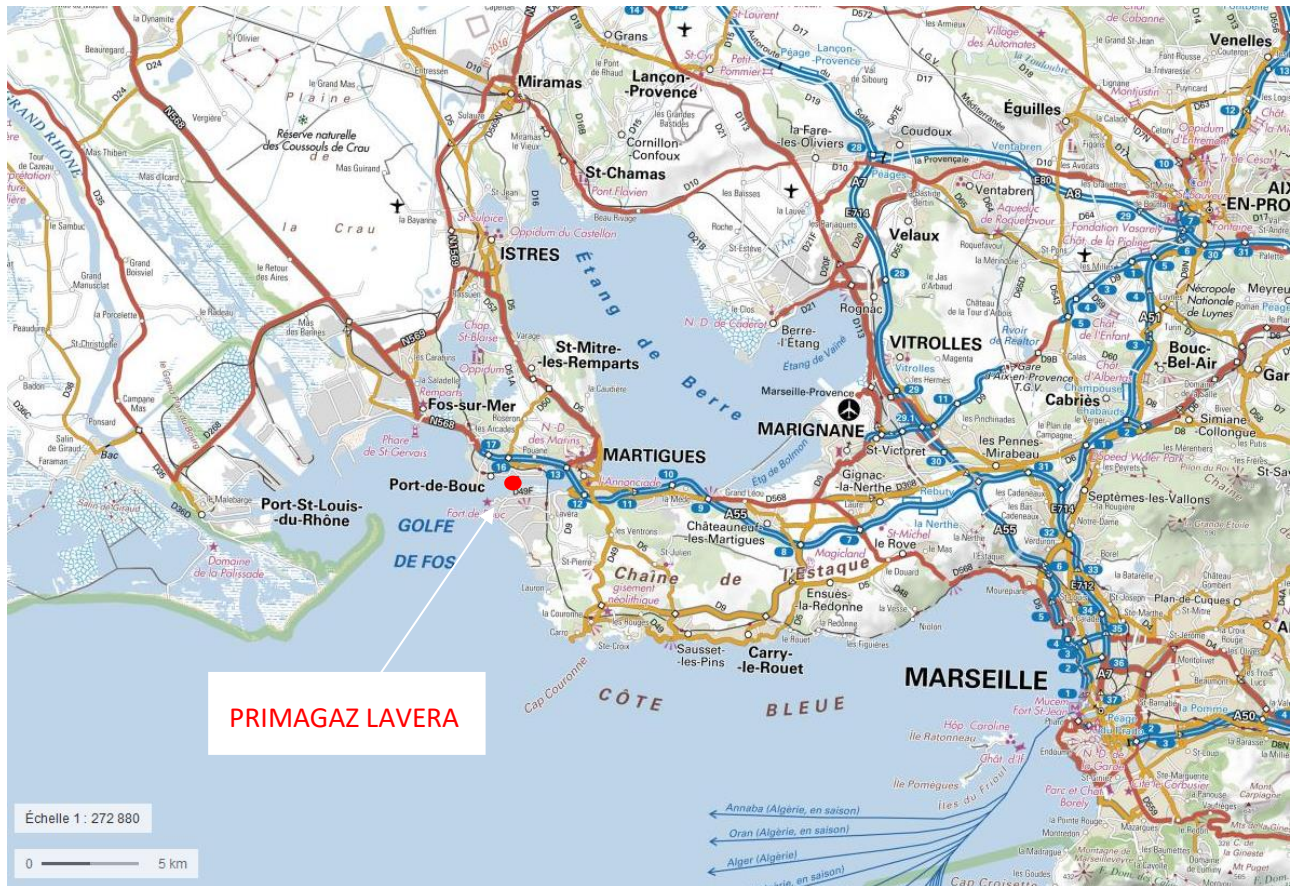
Miramas
Grans
Lançon-Provence
Venelles
Éguilles
AIX-EN-PROVENCE
St-Chamas
Cornillon-Confoux
la Fare-les-Oliviers
Coudoux
Ventabren
Velaux
Plaine de la Crau
Réserve naturelle des Coussouls de Crau
GRAND RHÔNE
ISTRES
Étang de Berre
St-Mitre-les-Remparts
Berre-l'Étang
Rognac
VITROLLES
Bouc-Bel-Air
Cabriès
Fos-sur-Mer
MARTIGUES
Marseille-Provence
MARIGNANE
St-Victoret
les Pennes-Mirabeau
Port-de-Bouc
Port-St-Louis-du-Rhône
GOLFE DE FOS
Gignac-la-Nerthe
Châteauneuf-les-Martigues
Septèmes-les-Vallons
le Rove
Chaîne de l'Estaque
Ensuès-la-Redonne
Sausset-les-Pins
Carry-le-Rouet
Plan-de-Cuques
MARSEILLE
CÔTE BLEUE
PRIMAGAZ LAVERA
Annaba (Algérie, en saison)
Oran (Algérie, en saison)
Alger (Algérie)
Échelle 1 : 272 880
0 5 km